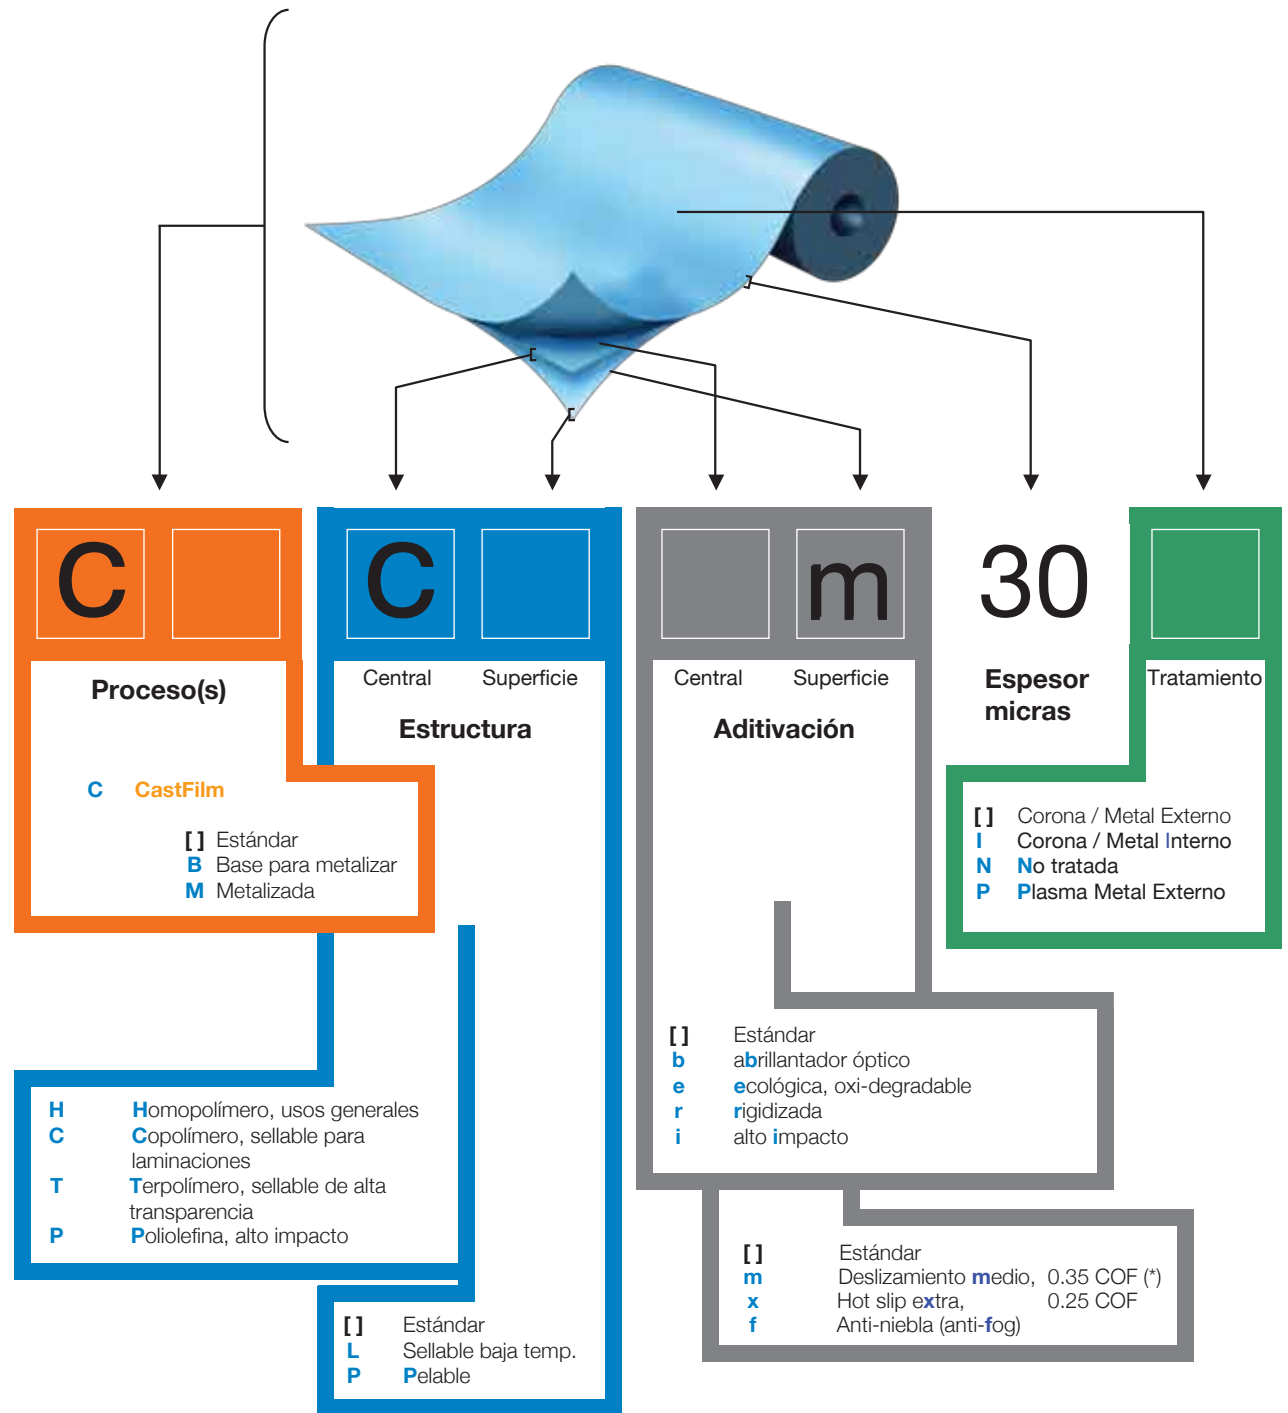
C

C

m

30

Proceso(s)

C CastFilm

[ ] Estándar
B Base para metalizar
M Metalizada

Central Superficie

Estructura

H Homopolímero, usos generales
C Copolímero, sellable para laminaciones
T Terpolímero, sellable de alta transparencia
P Poliolefina, alto impacto

[ ] Estándar
L Sellable baja temp.
P Pelable

Central Superficie

Aditivación

[ ] Estándar
b abrillantador óptico
e ecológica, oxi-degradable
r rigidizada
i alto impacto

[ ] Estándar
m Deslizamiento medio, 0.35 COF (*)
x Hot slip extra, 0.25 COF
f Anti-niebla (anti-fog)

Espesor micras

Tratamiento

[ ] Corona / Metal Externo
I Corona / Metal Interno
N No tratada
P Plasma Metal Externo